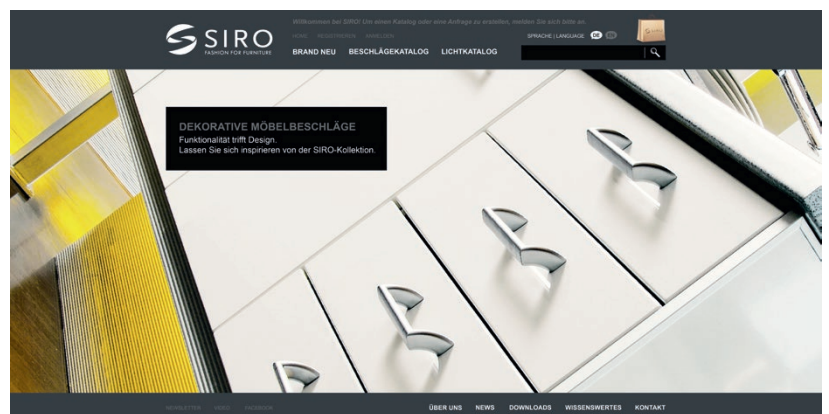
SIRO
FASHION FOR FURNITURE

Willkommen bei SIRO! Um einen Katalog oder eine Anfrage zu erstellen, melden Sie sich bitte an.

HOME REGISTRIEREN ANMELDEN

SPRACHE | LANGUAGE DE EN

BRAND NEU BESCHLÄGEKATALOG LICHTKATALOG

DEKORATIVE MÖBELBESCHLÄGE
Funktionalität trifft Design.
Lassen Sie sich inspirieren von der SIRO-Kollektion.

NEWSLETTER VIDEO FACEBOOK

ÜBER UNS NEWS DOWNLOADS WISSENSWERTES KONTAKT